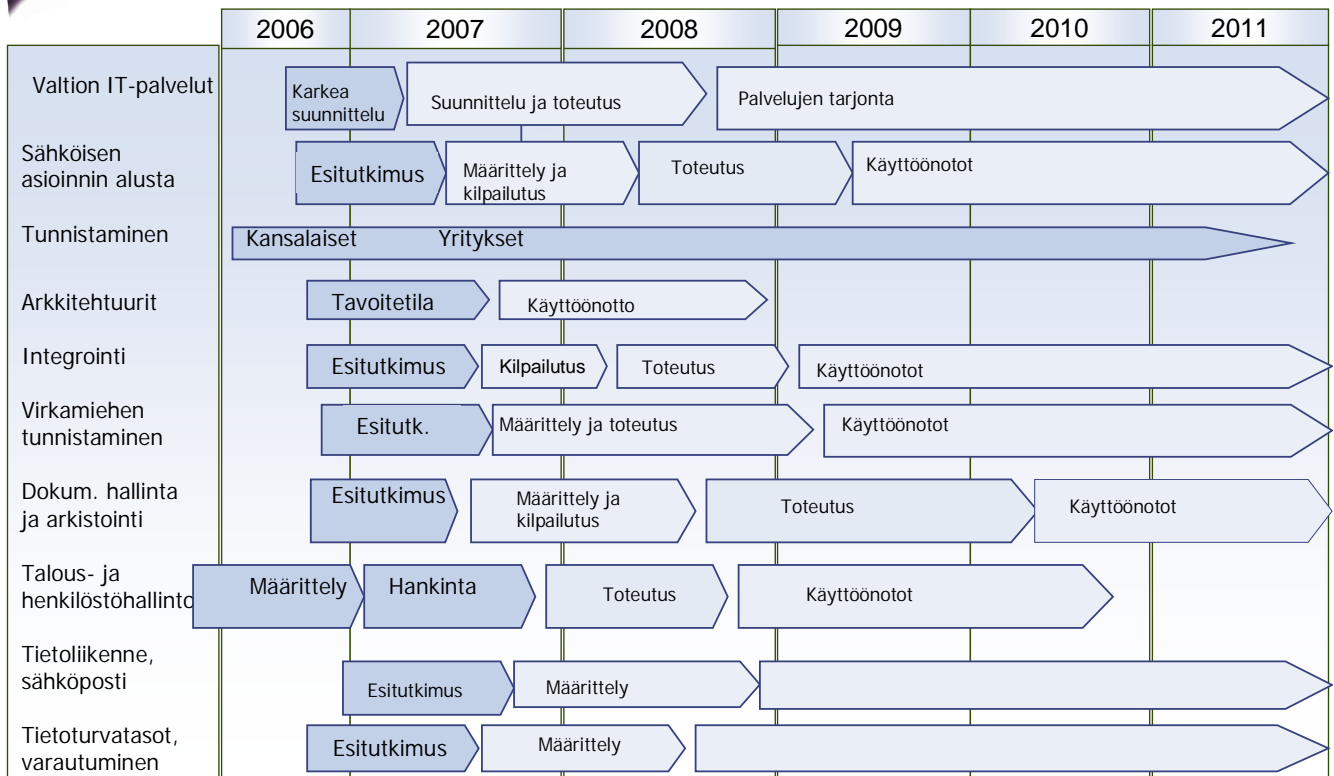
| | 2006 | 2007 | 2008 | 2009 | 2010 | 2011 |
|---|---|---|---|---|---|---|

Valtion IT-palvelut: Karkea suunnittelu — Suunnittelu ja toteutus — Palvelujen tarjonta

Sähköisen asioinnin alusta: Esitutkimus — Määrittely ja kilpailutus — Toteutus — Käyttöönotot

Tunnistaminen: Kansalaiset — Yritykset

Arkkitehtuurit: Tavoitetila — Käyttöönotto

Integrointi: Esitutkimus — Kilpailutus — Toteutus — Käyttöönotot

Virkamiehen tunnistaminen: Esitutk. — Määrittely ja toteutus — Käyttöönotot

Dokum. hallinta ja arkistointi: Esitutkimus — Määrittely ja kilpailutus — Toteutus — Käyttöönotot

Talous- ja henkilöstöhallinto: Määrittely — Hankinta — Toteutus — Käyttöönotot

Tietoliikenne, sähköposti: Esitutkimus — Määrittely

Tietoturvatasot, varautuminen: Esitutkimus — Määrittely